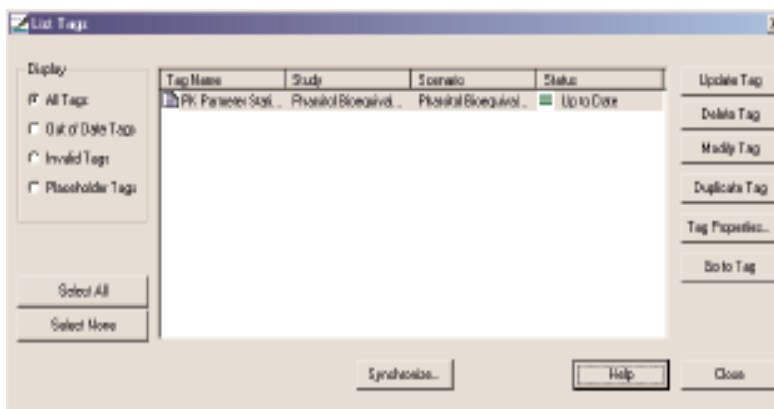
List Tags

Display
All Tags
Out of Date Tags
Invalid Tags
Placeholder Tags

| Tag Name | Study | Scenario | Status |
|---|---|---|---|
| PK Parameter Stat... | Phenitol Bioequival... | Phenitol Bioequival... | Up to Date |

Update Tag
Delete Tag
Modify Tag
Duplicate Tag
Tag Properties...
Go to Tag

Select All
Select None

Synchronize...
Help
Close